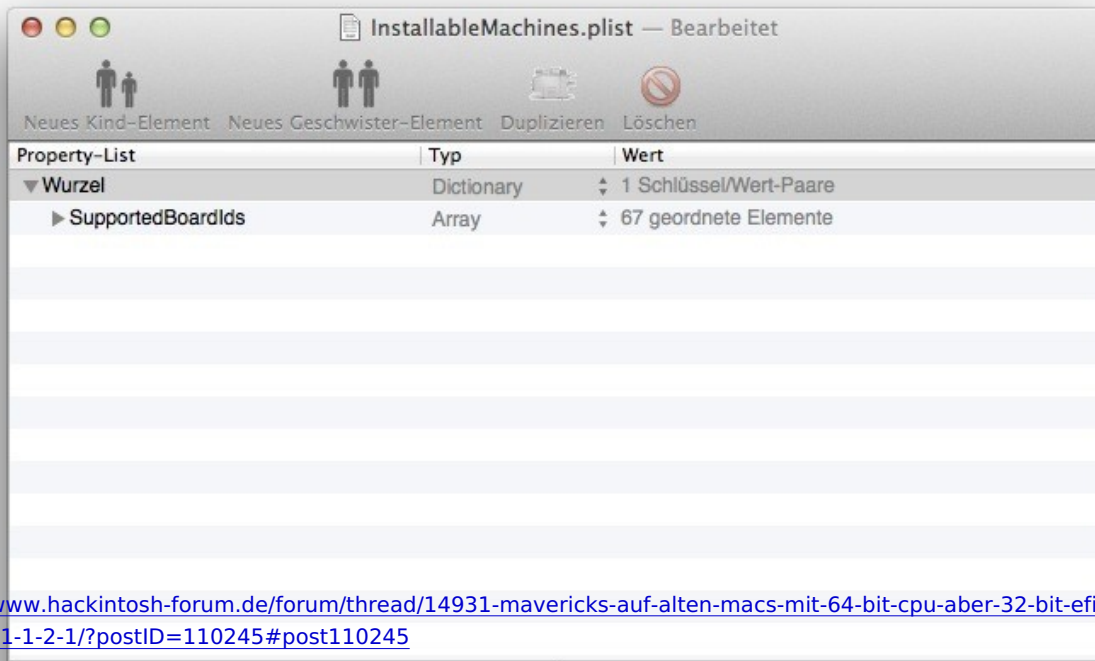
InstallableMachines.plist — Bearbeitet

Neues Kind-Element Neues Geschwister-Element Duplizieren Löschen

| Property-List | Typ | Wert |
|---|---|---|
| ▼Wurzel | Dictionary | 1 Schlüssel/Wert-Paare |
| ▶SupportedBoardIds | Array | 67 geordnete Elemente |

ww.hackintosh-forum.de/forum/thread/14931-mavericks-auf-alten-macs-mit-64-bit-cpu-aber-32-bit-efi 1-1-2-1/?postID=110245#post110245